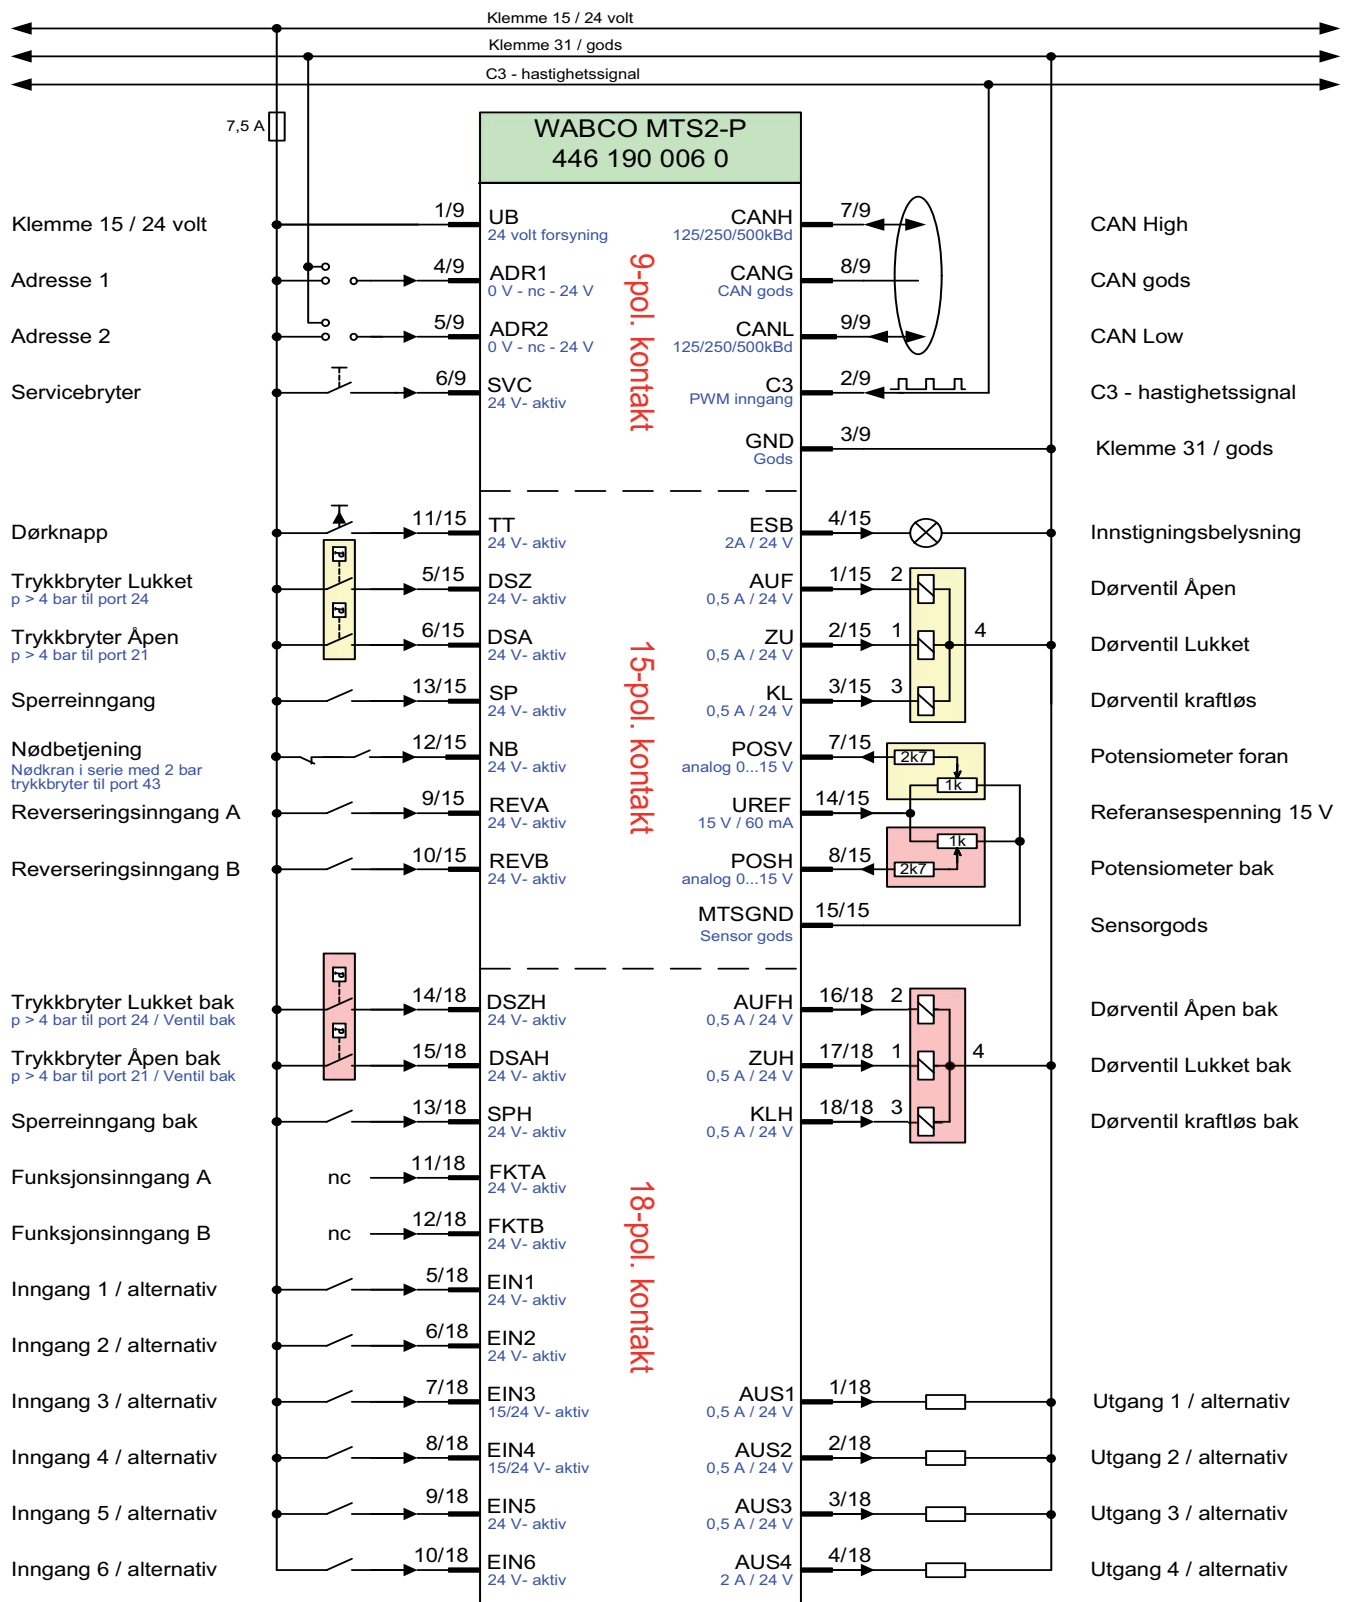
Klemme 15 / 24 volt
Klemme 31 / gods
C3 - hastighetssignal

7,5 A

WABCO MTS2-P
446 190 006 0

9-pol. kontakt

Klemme 15 / 24 volt
1/9
UB
24 volt forsyning
CANH
125/250/500kBd
7/9
CAN High

Adresse 1
4/9
ADR1
0 V - nc - 24 V
CANG
CAN gods
8/9
CAN gods

Adresse 2
5/9
ADR2
0 V - nc - 24 V
CANL
125/250/500kBd
9/9
CAN Low

Servicebryter
6/9
SVC
24 V- aktiv
C3
PWM inngang
2/9
C3 - hastighetssignal

GND
Gods
3/9
Klemme 31 / gods

15-pol. kontakt

Dørknapp
11/15
TT
24 V- aktiv
ESB
2A / 24 V
4/15
Innstigningsbelysning

Trykkbryter Lukket
p > 4 bar til port 24
5/15
DSZ
24 V- aktiv
AUF
0,5 A / 24 V
1/15
2
Dørventil Åpen

Trykkbryter Åpen
p > 4 bar til port 21
6/15
DSA
24 V- aktiv
ZU
0,5 A / 24 V
2/15
1
4
Dørventil Lukket

Sperreinngang
13/15
SP
24 V- aktiv
KL
0,5 A / 24 V
3/15
3
Dørventil kraftløs

Nødbetjening
Nødkran i serie med 2 bar trykkbryter til port 43
12/15
NB
24 V- aktiv
POSV
analog 0...15 V
7/15
2k7
1k
Potensiometer foran

Reverseringsinngang A
9/15
REVA
24 V- aktiv
UREF
15 V / 60 mA
14/15
Referansespenning 15 V

Reverseringsinngang B
10/15
REVB
24 V- aktiv
POSH
analog 0...15 V
8/15
1k
2k7
Potensiometer bak

MTSGND
Sensor gods
15/15
Sensorgods

18-pol. kontakt

Trykkbryter Lukket bak
p > 4 bar til port 24 / Ventil bak
14/18
DSZH
24 V- aktiv
AUFH
0,5 A / 24 V
16/18
2
Dørventil Åpen bak

Trykkbryter Åpen bak
p > 4 bar til port 21 / Ventil bak
15/18
DSAH
24 V- aktiv
ZUH
0,5 A / 24 V
17/18
1
4
Dørventil Lukket bak

Sperreinngang bak
13/18
SPH
24 V- aktiv
KLH
0,5 A / 24 V
18/18
3
Dørventil kraftløs bak

Funksjonsinngang A
nc
11/18
FKTA
24 V- aktiv

Funksjonsinngang B
nc
12/18
FKTB
24 V- aktiv

Inngang 1 / alternativ
5/18
EIN1
24 V- aktiv

Inngang 2 / alternativ
6/18
EIN2
24 V- aktiv

Inngang 3 / alternativ
7/18
EIN3
15/24 V- aktiv
AUS1
0,5 A / 24 V
1/18
Utgang 1 / alternativ

Inngang 4 / alternativ
8/18
EIN4
15/24 V- aktiv
AUS2
0,5 A / 24 V
2/18
Utgang 2 / alternativ

Inngang 5 / alternativ
9/18
EIN5
24 V- aktiv
AUS3
0,5 A / 24 V
3/18
Utgang 3 / alternativ

Inngang 6 / alternativ
10/18
EIN6
24 V- aktiv
AUS4
2 A / 24 V
4/18
Utgang 4 / alternativ